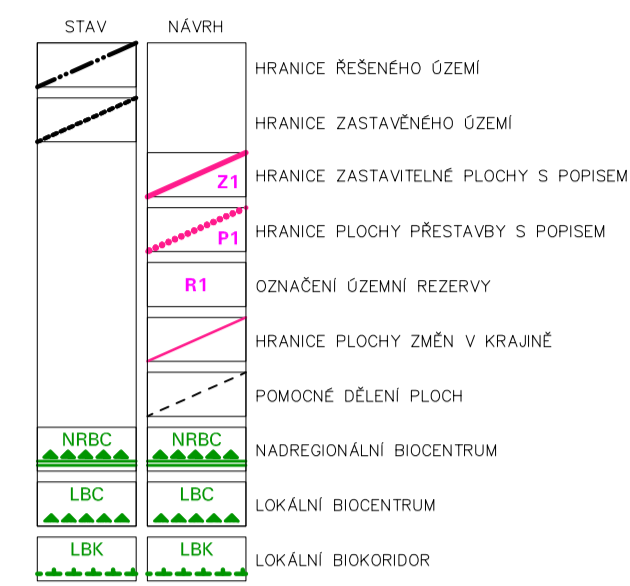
| STAV | NÁVRH | |
|---|---|---|
| | | HRANICE ŘEŠENÉHO ÚZEMÍ |
| | | HRANICE ZASTAVĚNÉHO ÚZEMÍ |
| | Z1 | HRANICE ZASTAVITELNÉ PLOCHY S POPISEM |
| | P1 | HRANICE PLOCHY PŘESTAVBY S POPISEM |
| | R1 | OZNAČENÍ ÚZEMNÍ REZERVY |
| | | HRANICE PLOCHY ZMĚN V KRAJINĚ |
| | | POMOCNÉ DĚLENÍ PLOCH |
| NRBC | NRBC | NADREGIONÁLNÍ BIOCENTRUM |
| LBC | LBC | LOKÁLNÍ BIOCENTRUM |
| LBK | LBK | LOKÁLNÍ BIOKORIDOR |